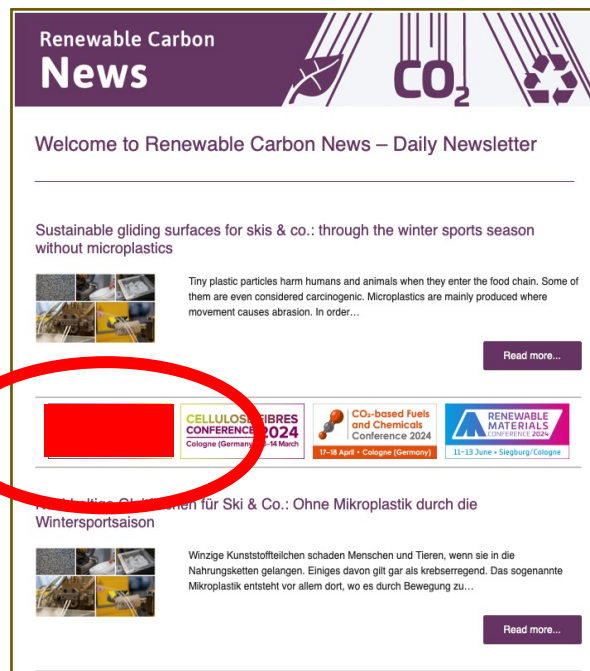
Renewable Carbon
News

$CO_2$

Welcome to Renewable Carbon News – Daily Newsletter

Sustainable gliding surfaces for skis & co.: through the winter sports season without microplastics

Tiny plastic particles harm humans and animals when they enter the food chain. Some of them are even considered carcinogenic. Microplastics are mainly produced where movement causes abrasion. In order…

Read more...

CELLULOSE FIBRES CONFERENCE 2024
Cologne (Germany) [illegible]–14 March

$CO_2$-based Fuels and Chemicals Conference 2024
17–18 April • Cologne (Germany)

RENEWABLE MATERIALS CONFERENCE 2024
11–13 June • Siegburg/Cologne

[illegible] Gleitflächen für Ski & Co.: Ohne Mikroplastik durch die Wintersportsaison

Winzige Kunststoffteilchen schaden Menschen und Tieren, wenn sie in die Nahrungsketten gelangen. Einiges davon gilt gar als krebserregend. Das sogenannte Mikroplastik entsteht vor allem dort, wo es durch Bewegung zu…

Read more...